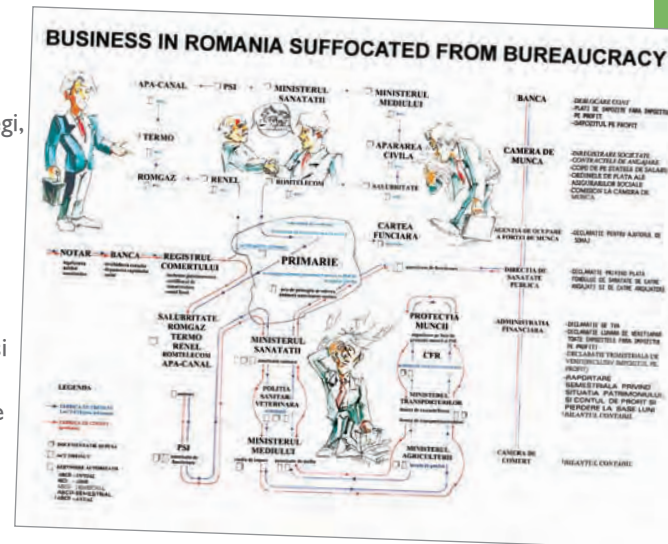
BUSINESS IN ROMANIA SUFFOCATED FROM BUREAUCRACY

APA-CANAL
PSI
MINISTERUL SANATATII
MINISTERUL MEDIULUI
BANCA
TERMO
APARAREA CIVILA
CAMERA DE MUNCA
ROMGAZ
RENEL
ROMTELECOM
SALUBRITATE
CARTEA FUNCIARA
AGENTIA DE OCUPARE A FORTEI DE MUNCA
NOTAR
BANCA
REGISTRUL COMERTULUI
PRIMARIE
DIRECTIA DE SANATATE PUBLICA
SALUBRITATE
ROMGAZ
TERMO
RENEL
ROMTELECOM
APA-CANAL
MINISTERUL SANATATII
PROTECTIA MUNCII
CFR
ADMINISTRATIA FINANCIARA
LEGENDA
POLITIA SANITAR-VETERINARA
MINISTERUL TRANSPORTURILOR
PSI
MINISTERUL MEDIULUI
MINISTERUL AGRICULTURII
CAMERA DE COMERT

gi,
i
e